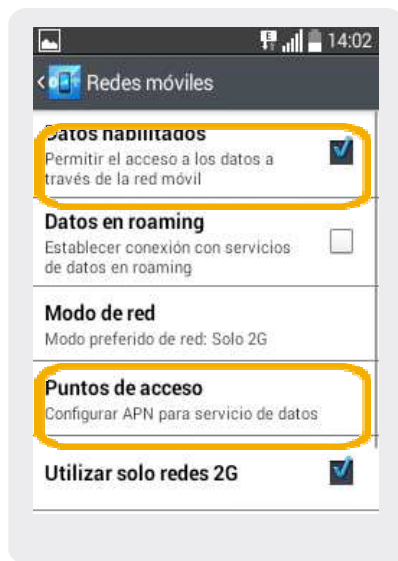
14:02

Redes móviles

Datos habilitados
Permitir el acceso a los datos a través de la red móvil

Datos en roaming
Establecer conexión con servicios de datos en roaming

Modo de red
Modo preferido de red: Solo 2G

Puntos de acceso
Configurar APN para servicio de datos

Utilizar solo redes 2G